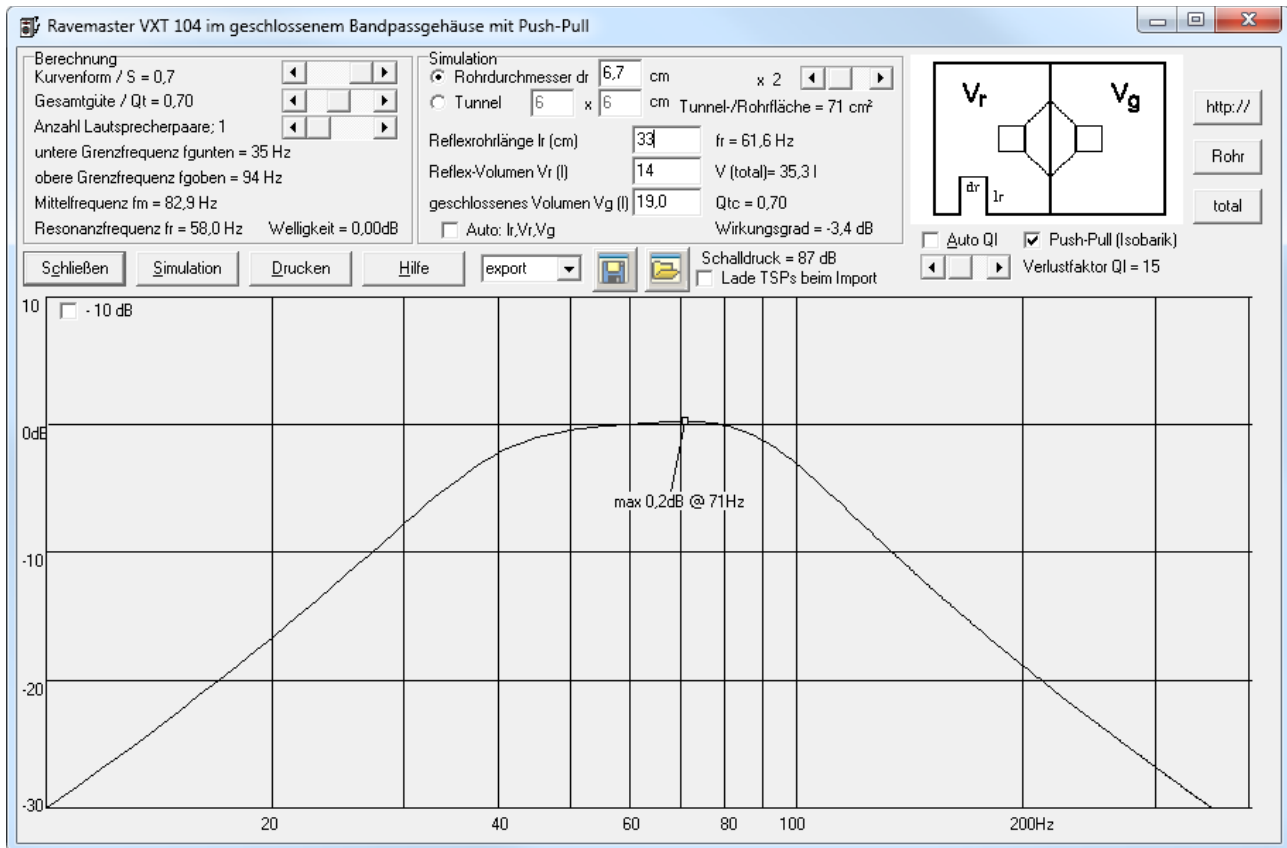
Ravemaster VXT 104 im geschlossenem Bandpassgehäuse mit Push-Pull

Berechnung
Kurvenform / S = 0,7
Gesamtgüte / Qt = 0,70
Anzahl Lautsprecherpaare; 1
untere Grenzfrequenz fgunten = 35 Hz
obere Grenzfrequenz fgoben = 94 Hz
Mittelfrequenz fm = 82,9 Hz
Resonanzfrequenz fr = 58,0 Hz
Welligkeit = 0,00dB

Simulation
Rohrdurchmesser dr 6,7 cm
x 2
Tunnel 6 x 6 cm
Tunnel-/Rohrfläche = 71 cm²
Reflexrohrlänge lr (cm) 33
fr = 61,6 Hz
Reflex-Volumen Vr (l) 14
V (total)= 35,3 l
geschlossenes Volumen Vg (l) 19,0
Qtc = 0,70
Auto: lr,Vr,Vg
Wirkungsgrad = -3,4 dB

Vr
Vg
dr
lr

http://
Rohr
total

Auto Ql
Push-Pull (Isobarik)
Verlustfaktor Ql = 15

Schließen
Simulation
Drucken
Hilfe
export
Schalldruck = 87 dB
Lade TSPs beim Import

10
- 10 dB
0dB
max 0,2dB @ 71Hz
-10
-20
-30
20
40
60
80
100
200Hz